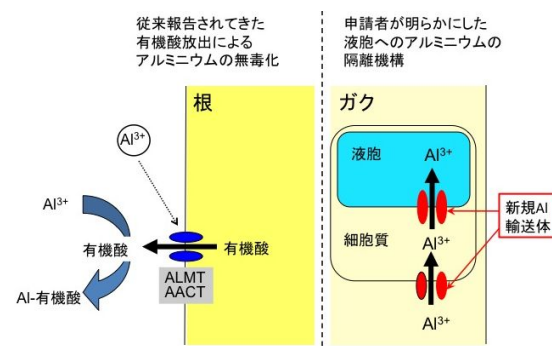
従来報告されてきた
有機酸放出による
アルミニウムの無毒化

申請者が明らかにした
液胞へのアルミニウムの
隔離機構

根

ガク

$Al^{3+}$

$Al^{3+}$

有機酸

有機酸

ALMT
AACT

Al-有機酸

液胞

$Al^{3+}$

細胞質

$Al^{3+}$

$Al^{3+}$

新規Al
輸送体